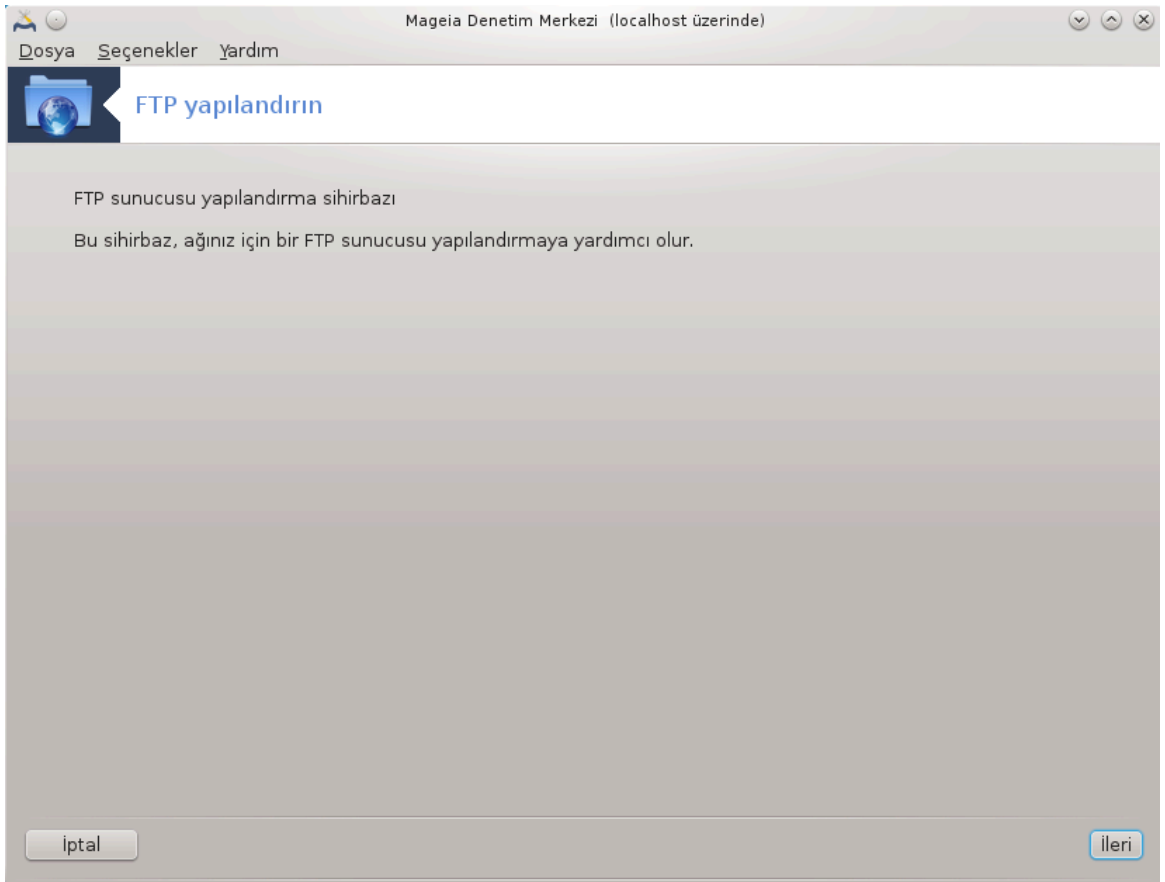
Mageia Denetim Merkezi (localhost üzerinde)

Dosya Seçenekler Yardım

FTP yapılandırın

FTP sunucusu yapılandırma sihirbazı

Bu sihirbaz, ağınız için bir FTP sunucusu yapılandırmaya yardımcı olur.

İptal

İleri